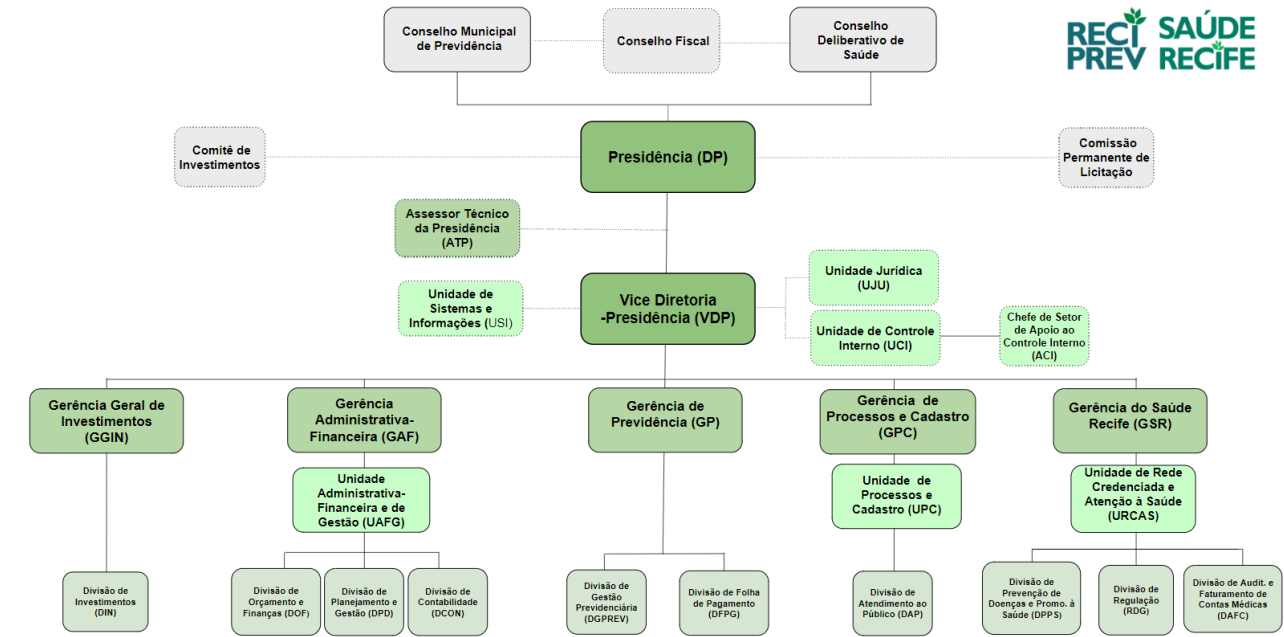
RECIPREV SAÚDE RECIFE

Conselho Municipal de Previdência

Conselho Fiscal

Conselho Deliberativo de Saúde

Comitê de Investimentos

Presidência (DP)

Comissão Permanente de Licitação

Assessor Técnico da Presidência (ATP)

Unidade Jurídica (UJU)

Unidade de Sistemas e Informações (USI)

Vice Diretoria -Presidência (VDP)

Unidade de Controle Interno (UCI)

Chefe de Setor de Apoio ao Controle Interno (ACI)

Gerência Geral de Investimentos (GGIN)

Gerência Administrativa-Financeira (GAF)

Gerência de Previdência (GP)

Gerência de Processos e Cadastro (GPC)

Gerência do Saúde Recife (GSR)

Unidade Administrativa-Financeira e de Gestão (UAFG)

Unidade de Processos e Cadastro (UPC)

Unidade de Rede Credenciada e Atenção à Saúde (URCAS)

Divisão de Investimentos (DIN)

Divisão de Orçamento e Finanças (DOF)

Divisão de Planejamento e Gestão (DPD)

Divisão de Contabilidade (DCON)

Divisão de Gestão Previdenciária (DGPREV)

Divisão de Folha de Pagamento (DFPG)

Divisão de Atendimento ao Público (DAP)

Divisão de Prevenção de Doenças e Promo. à Saúde (DPPS)

Divisão de Regulação (RDG)

Divisão de Audit. e Faturamento de Contas Médicas (DAFC)